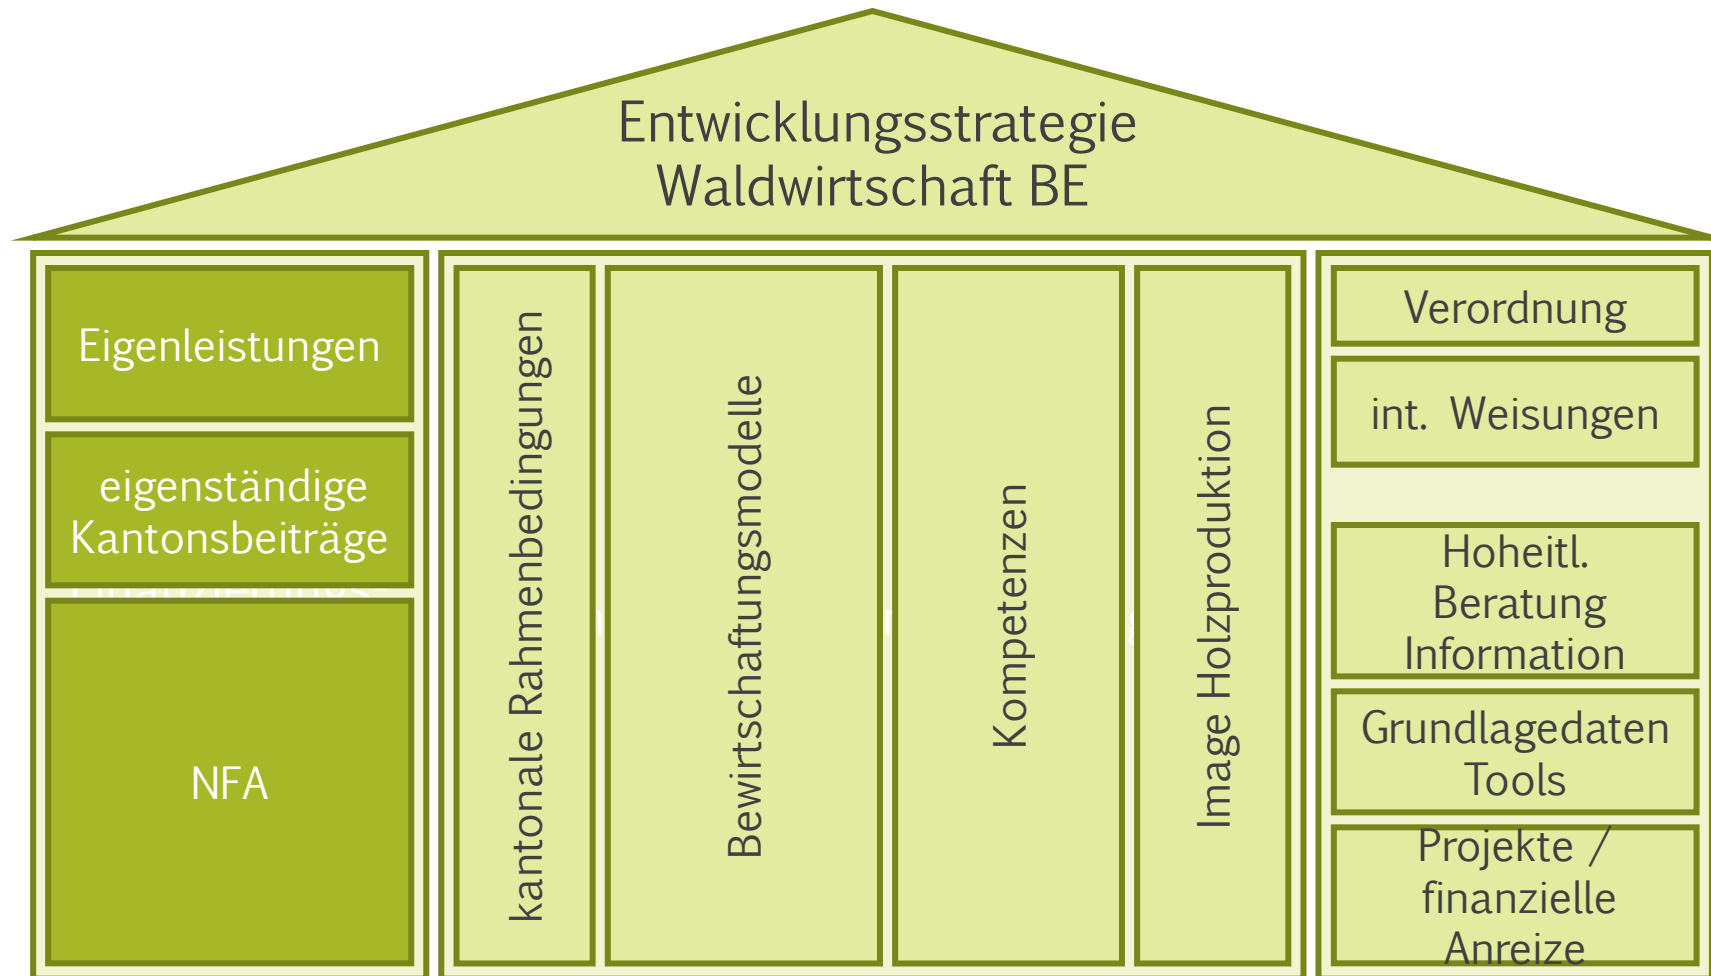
Entwicklungsstrategie Waldwirtschaft BE

Eigenleistungen

eigenständige Kantonsbeiträge

NFA

kantonale Rahmenbedingungen

Bewirtschaftungsmodelle

Kompetenzen

Image Holzproduktion

Verordnung

int. Weisungen

Hoheitl. Beratung Information

Grundlagedaten Tools

Projekte / finanzielle Anreize